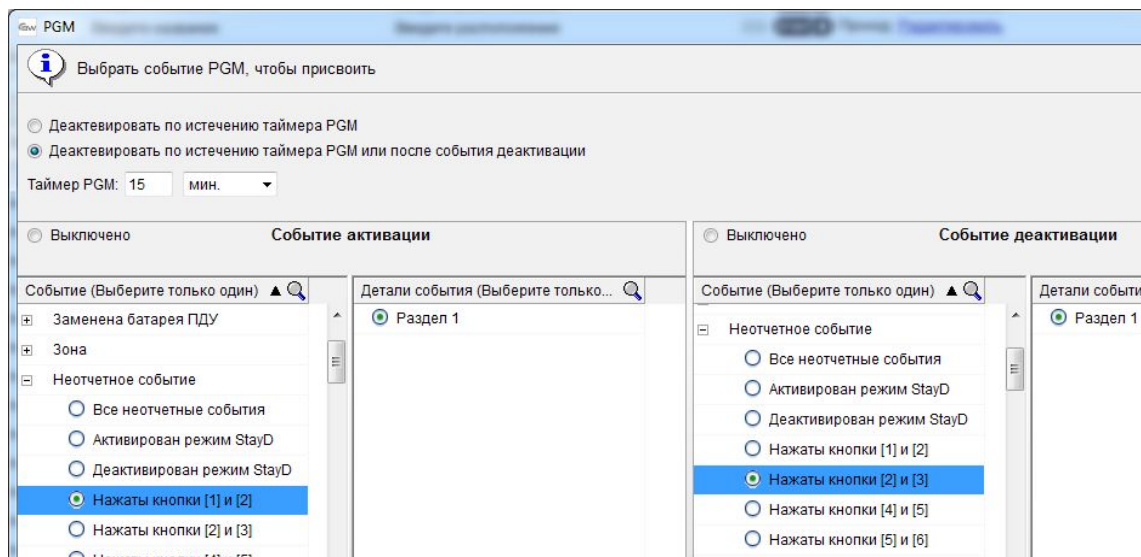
PGM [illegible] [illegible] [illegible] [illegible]

Выбрать событие PGM, чтобы присвоить

Деактевировать по истечению таймера PGM
Деактевировать по истечению таймера PGM или после события деактивации
Таймер PGM: 15 мин.

Выключено
Событие активации

Событие (Выберите только один)
Заменена батарея ПДУ
Зона
Неотчетное событие
Все неотчетные события
Активирован режим StayD
Деактивирован режим StayD
Нажаты кнопки [1] и [2]
Нажаты кнопки [2] и [3]

Детали события (Выберите только...
Раздел 1

Выключено
Событие деактивации

Событие (Выберите только один)
Неотчетное событие
Все неотчетные события
Активирован режим StayD
Деактивирован режим StayD
Нажаты кнопки [1] и [2]
Нажаты кнопки [2] и [3]
Нажаты кнопки [4] и [5]
Нажаты кнопки [5] и [6]

Детали событи
Раздел 1